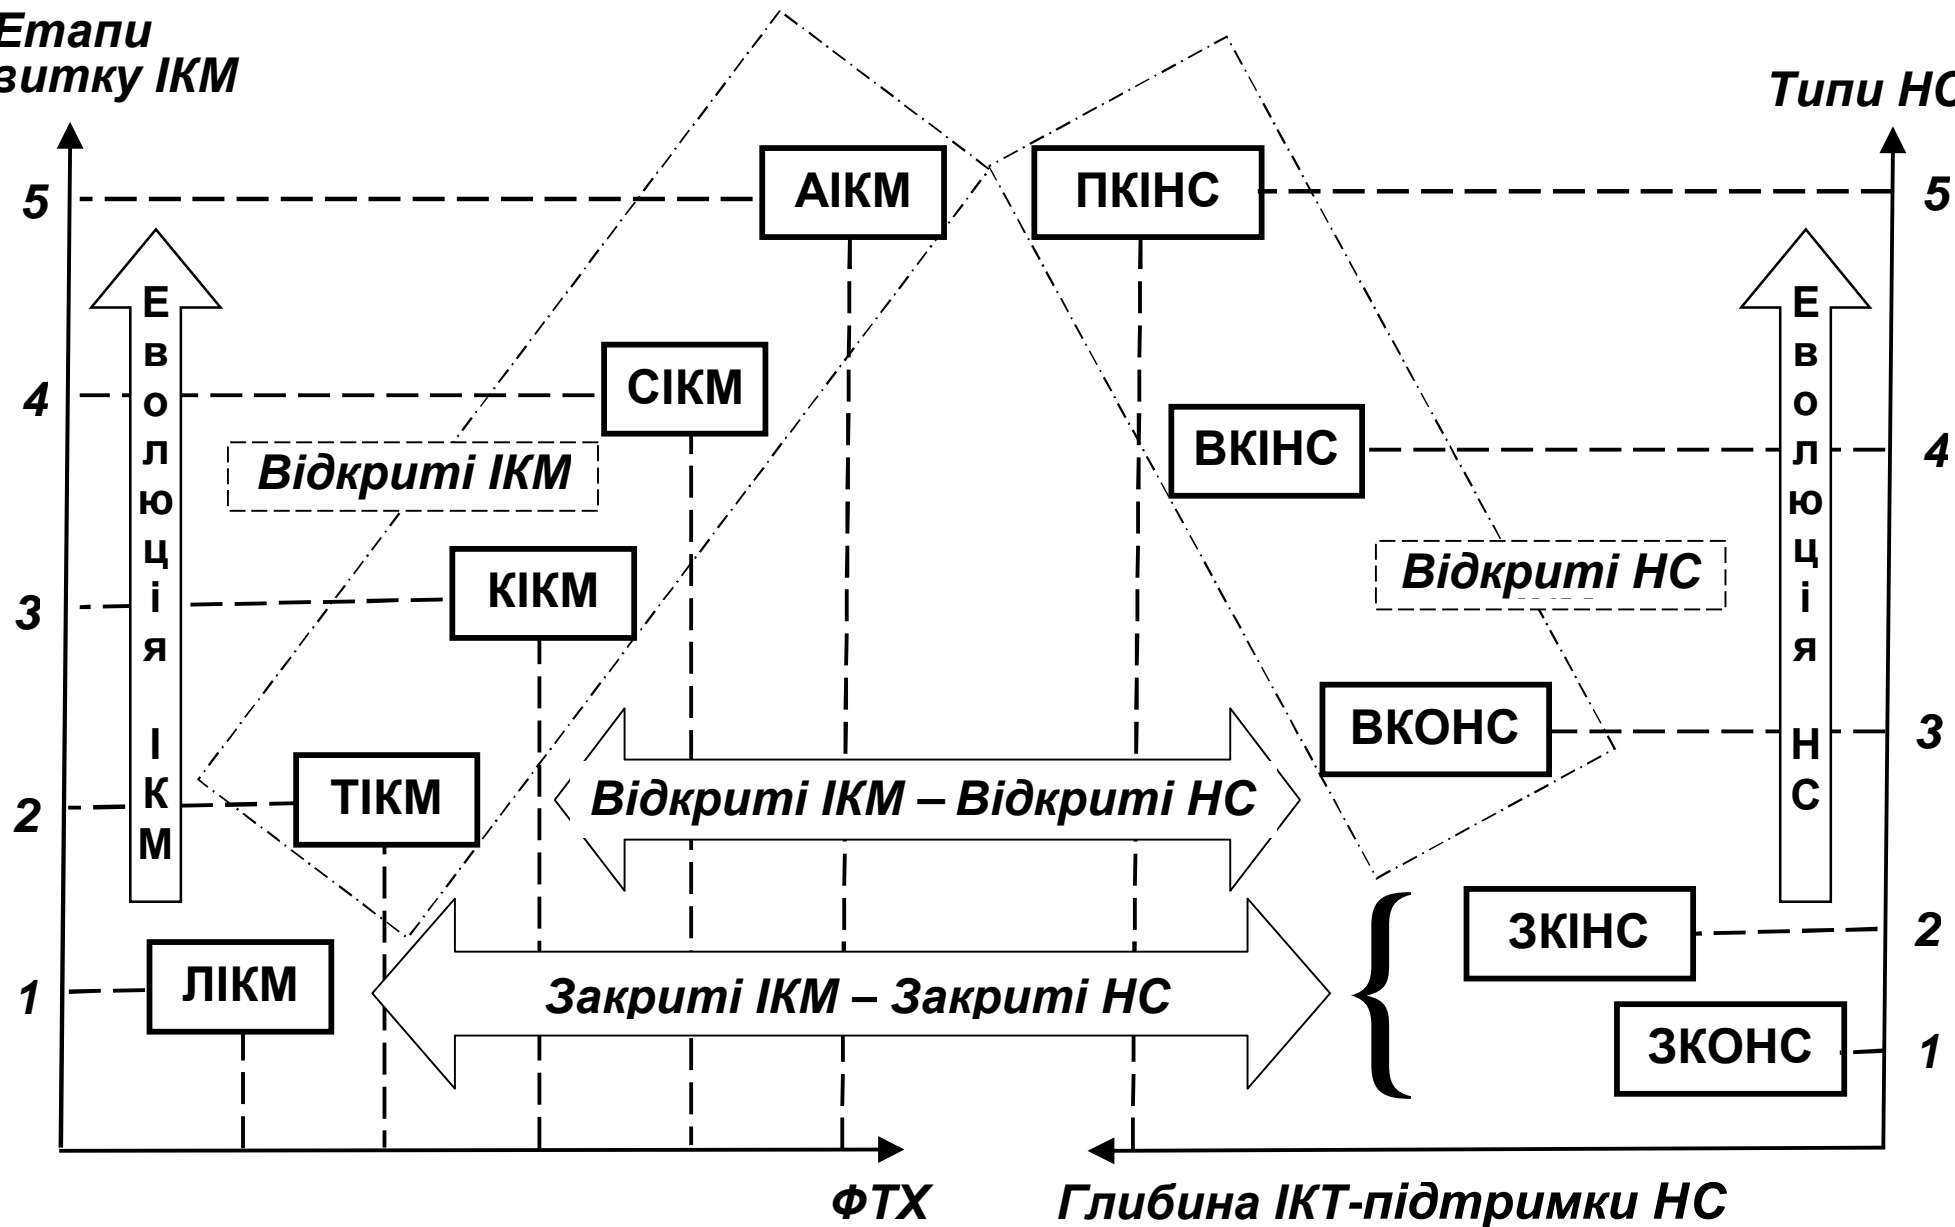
Етапи
витку ІКМ

Типи НС

5
4
3
2
1

Еволюція ІКМ

АІКМ
СІКМ
Відкриті ІКМ
КІКМ
ТІКМ
ЛІКМ

ПКІНС
ВКІНС
Відкриті НС
ВКОНС
ЗКІНС
ЗКОНС

Еволюція НС

5
4
3
2
1

Відкриті ІКМ – Відкриті НС

Закриті ІКМ – Закриті НС

ФТХ
Глибина ІКТ-підтримки НС